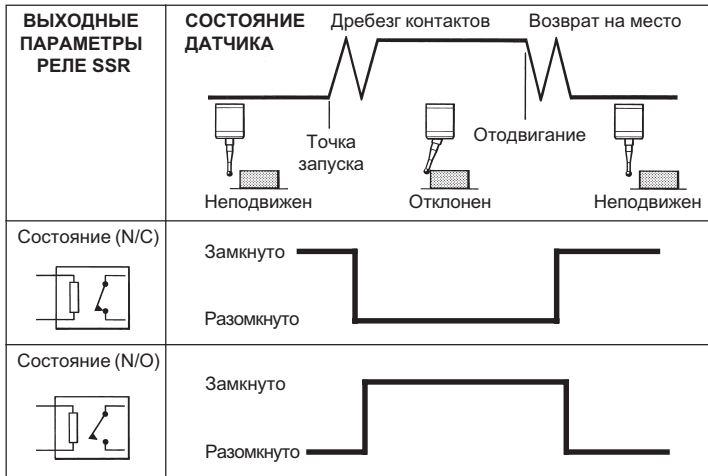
| ВЫХОДНЫЕ ПАРАМЕТРЫ РЕЛЕ SSR | СОСТОЯНИЕ ДАТЧИКА Дребезг контактов Возврат на место Точка запуска Отодвигание Неподвижен Отклонен Неподвижен |
|---|---|
| Состояние (N/C) | Замкнуто Разомкнуто |
| Состояние (N/O) | Замкнуто Разомкнуто |